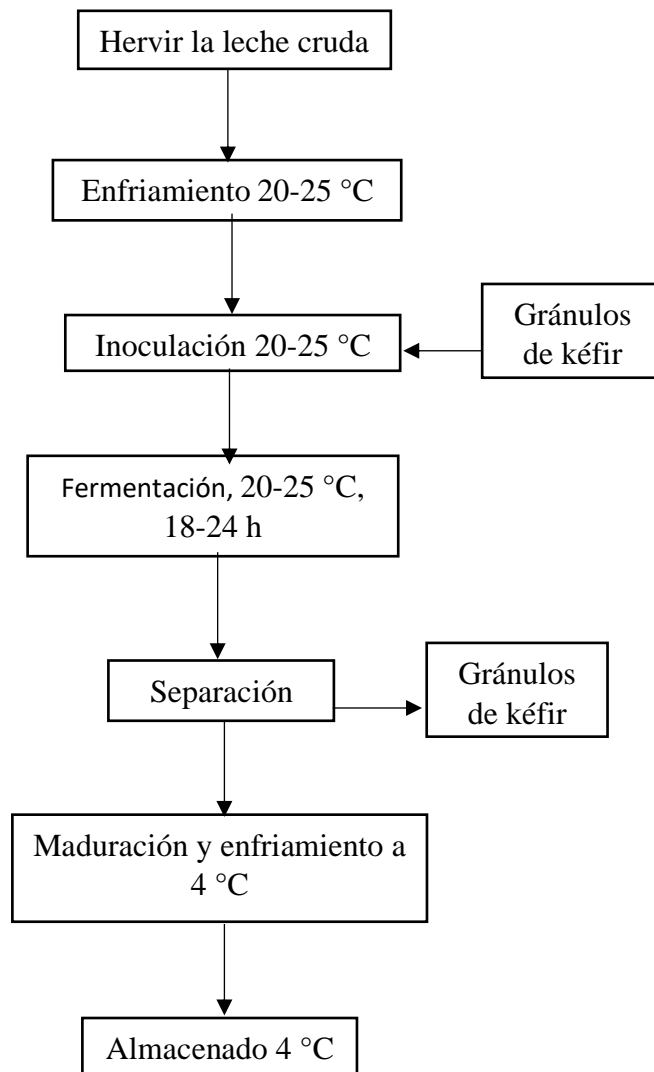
Hervir la leche cruda

Enfriamiento 20-25 °C

Inoculación 20-25 °C

Gránulos de kéfir

Fermentación, 20-25 °C, 18-24 h

Separación

Gránulos de kéfir

Maduración y enfriamiento a 4 °C

Almacenado 4 °C